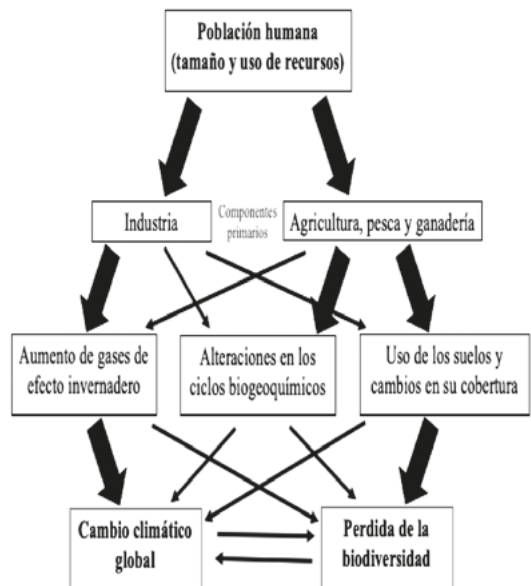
Población humana
(tamaño y uso de recursos)

Industria

Componentes primarios

Agricultura, pesca y ganadería

Aumento de gases de efecto invernadero

Alteraciones en los ciclos biogeoquímicos

Uso de los suelos y cambios en su cobertura

Cambio climático global

Perdida de la biodiversidad